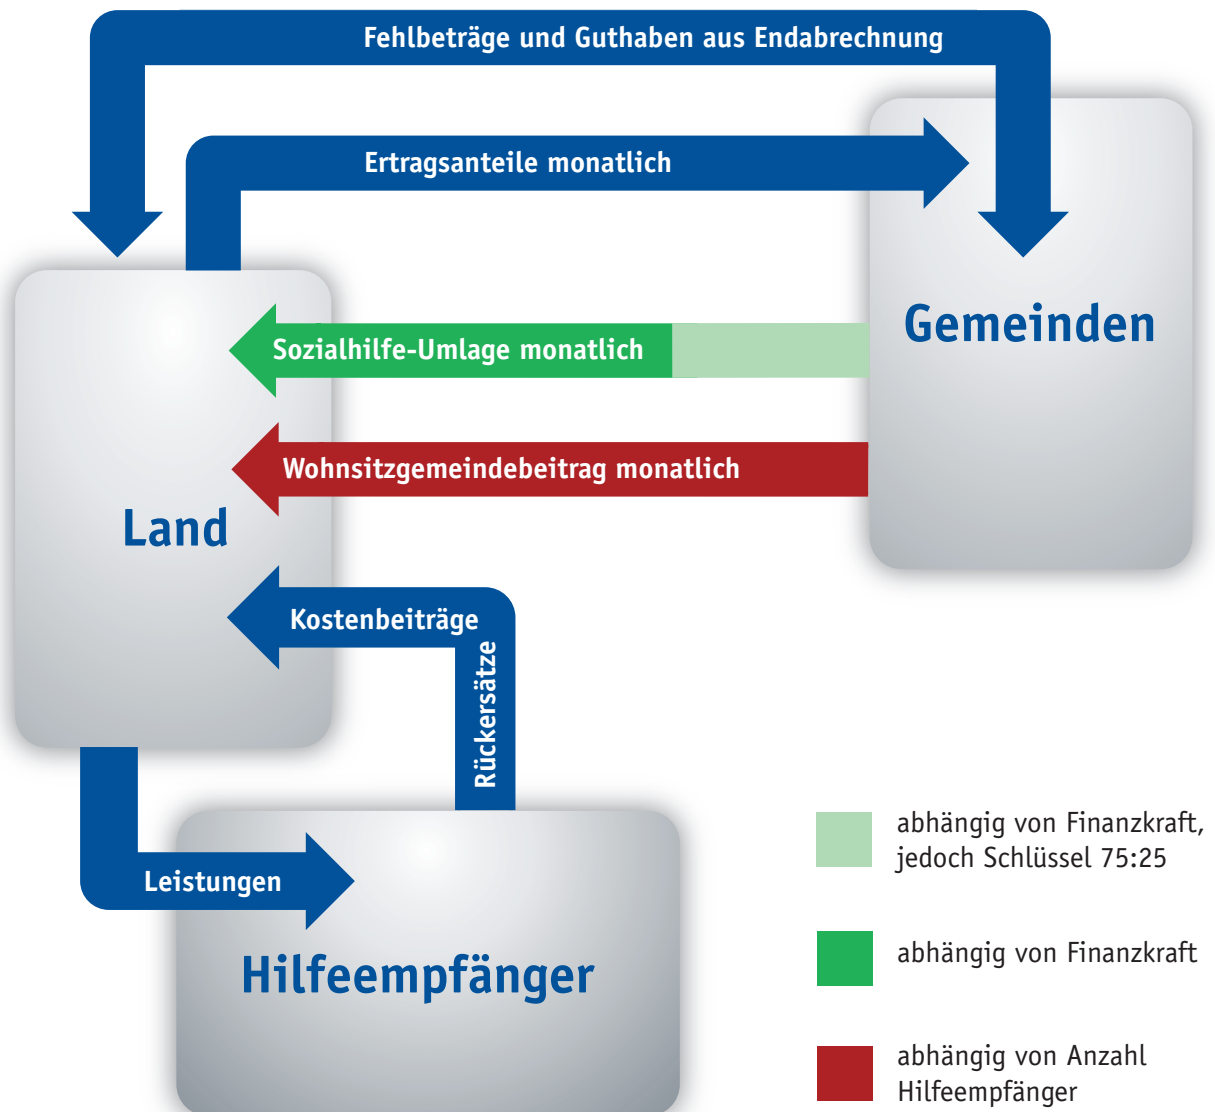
Fehlbeträge und Guthaben aus Endabrechnung

Ertragsanteile monatlich

Gemeinden

Sozialhilfe-Umlage monatlich

Wohnsitzgemeindebeitrag monatlich

Land

Kostenbeiträge

Rückersätze

Leistungen

Hilfeempfänger

abhängig von Finanzkraft, jedoch Schlüssel 75:25

abhängig von Finanzkraft

abhängig von Anzahl Hilfeempfänger